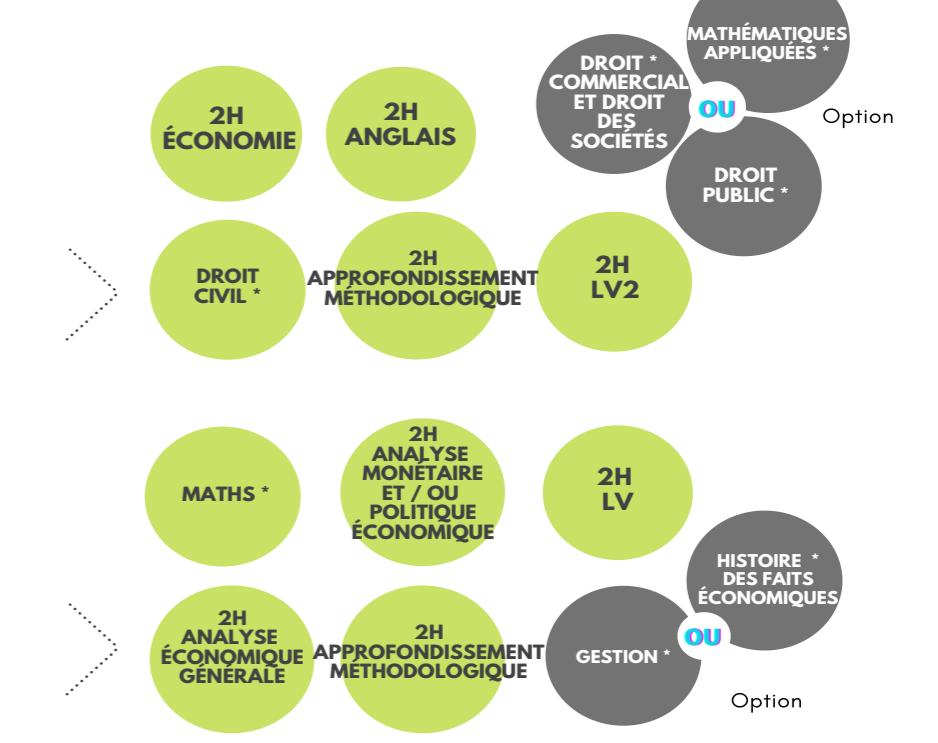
2H
ÉCONOMIE

2H
ANGLAIS

DROIT *
COMMERCIAL
ET DROIT
DES
SOCIÉTÉS

OU

MATHÉMATIQUES
APPLIQUÉES *

Option

DROIT
PUBLIC *

DROIT
CIVIL *

2H
APPROFONDISSEMENT
MÉTHODOLOGIQUE

2H
LV2

MATHS *

2H
ANALYSE
MONÉTAIRE
ET / OU
POLITIQUE
ÉCONOMIQUE

2H
LV

HISTOIRE *
DES FAITS
ÉCONOMIQUES

OU

2H
ANALYSE
ÉCONOMIQUE
GÉNÉRALE

2H
APPROFONDISSEMENT
MÉTHODOLOGIQUE

GESTION *

Option